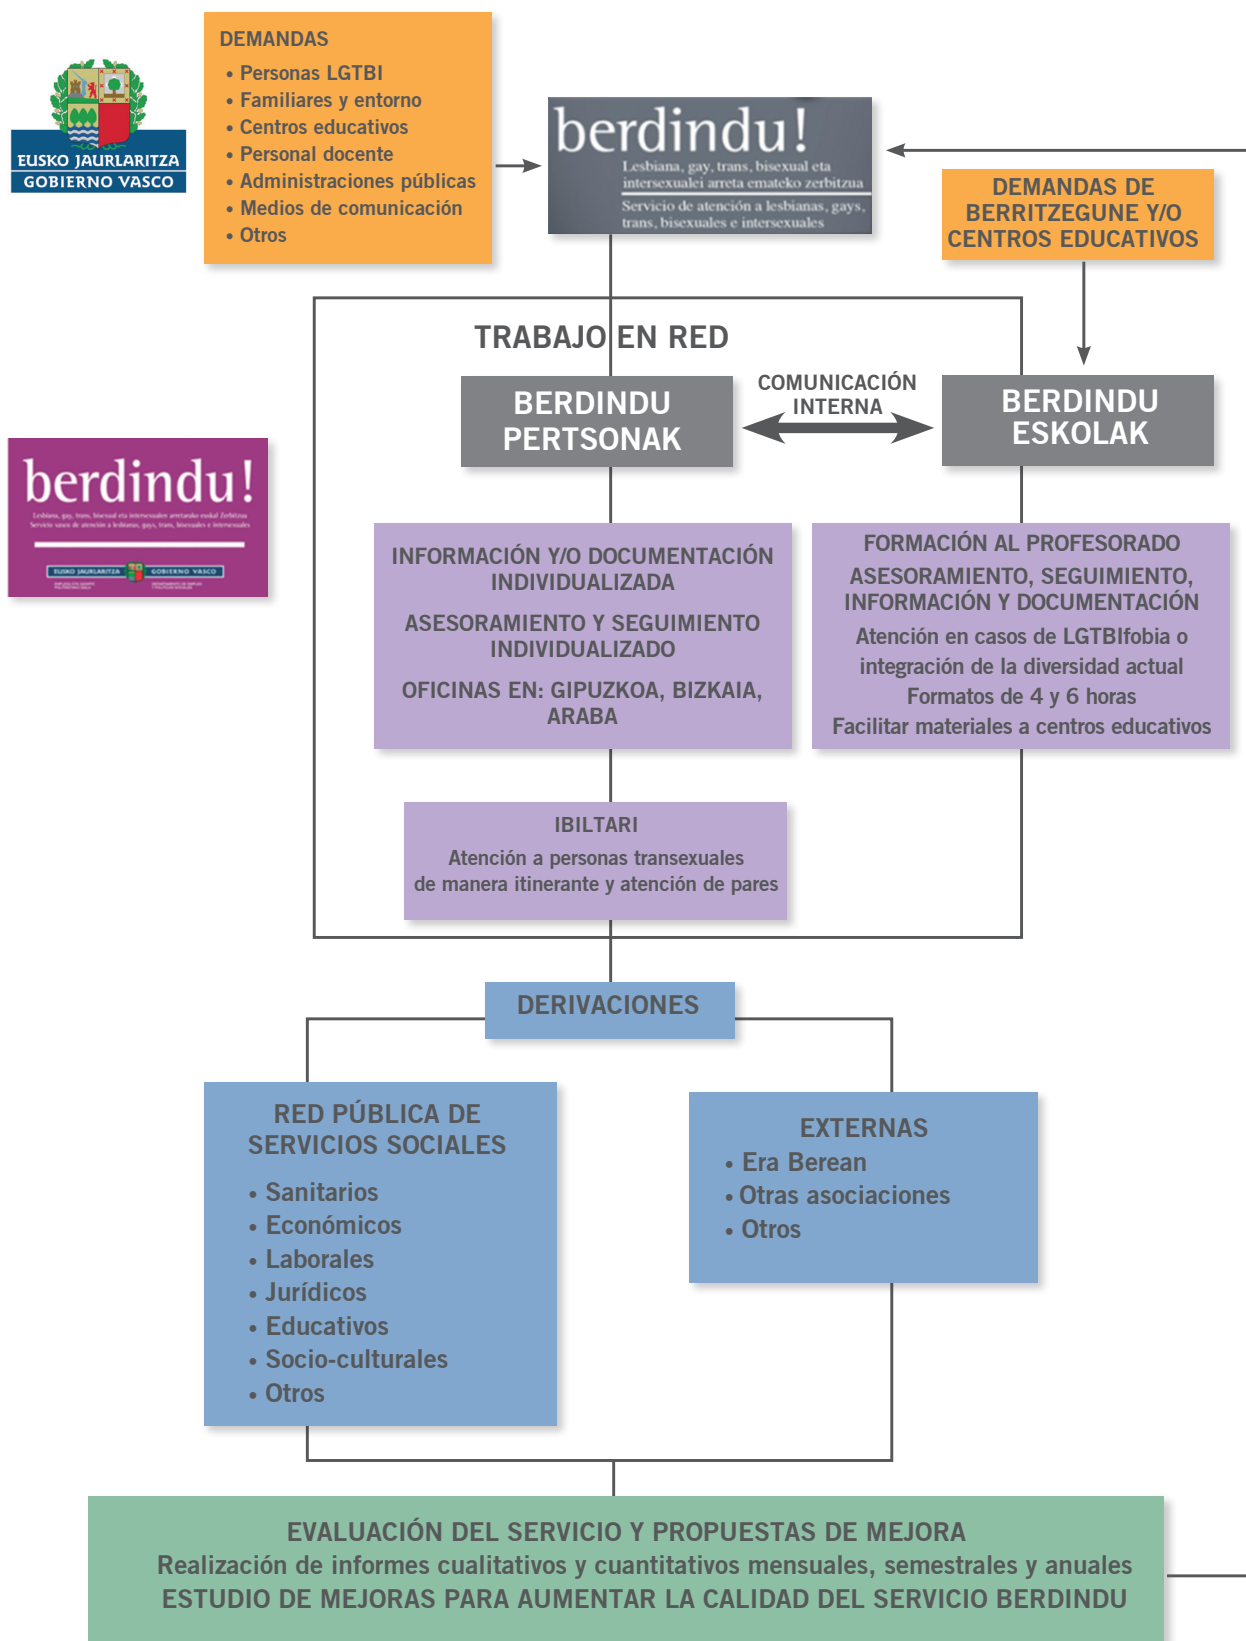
EUSKO JAURLARITZA
GOBIERNO VASCO

DEMANDAS
• Personas LGTBI
• Familiares y entorno
• Centros educativos
• Personal docente
• Administraciones públicas
• Medios de comunicación
• Otros

berdindu!
Lesbiana, gay, trans, bisexual eta intersexualei arreta emateko zerbitzua
Servicio de atención a lesbianas, gays, trans, bisexuales e intersexuales

DEMANDAS DE BERRITZEGUNE Y/O CENTROS EDUCATIVOS

TRABAJO EN RED

BERDINDU PERTSONAK

COMUNICACIÓN INTERNA

BERDINDU ESKOLAK

berdindu!
Lesbiana, gay, trans, bisexual eta intersexualei arretarako euskal Zerbitzua
Servicio vasco de atención a lesbianas, gays, trans, bisexuales e intersexuales
EUSKO JAURLARITZA GOBIERNO VASCO

INFORMACIÓN Y/O DOCUMENTACIÓN INDIVIDUALIZADA

ASESORAMIENTO Y SEGUIMIENTO INDIVIDUALIZADO

OFICINAS EN: GIPUZKOA, BIZKAIA, ARABA

FORMACIÓN AL PROFESORADO
ASESORAMIENTO, SEGUIMIENTO, INFORMACIÓN Y DOCUMENTACIÓN
Atención en casos de LGTBIfobia o integración de la diversidad actual
Formatos de 4 y 6 horas
Facilitar materiales a centros educativos

IBILTARI
Atención a personas transexuales de manera itinerante y atención de pares

DERIVACIONES

RED PÚBLICA DE SERVICIOS SOCIALES
• Sanitarios
• Económicos
• Laborales
• Jurídicos
• Educativos
• Socio-culturales
• Otros

EXTERNAS
• Era Berean
• Otras asociaciones
• Otros

EVALUACIÓN DEL SERVICIO Y PROPUESTAS DE MEJORA
Realización de informes cualitativos y cuantitativos mensuales, semestrales y anuales
ESTUDIO DE MEJORAS PARA AUMENTAR LA CALIDAD DEL SERVICIO BERDINDU